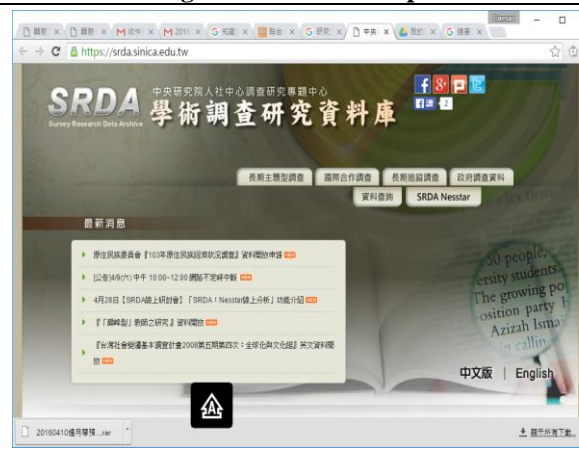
https://srda.sinica.edu.tw

中央研究院人社中心調查研究專題中心
SRDA 學術調查研究資料庫
Survey Research Data Archive

長期主題型調查 | 國際合作調查 | 長期追蹤調查 | 政府調查資料
資料查詢 | SRDA Nesstar

最新消息

原住民族委員會『103年原住民族經濟狀況調查』資料開放申請 new

[公告]4/9(六)中午 10:00~12:00 網路不定時中斷 new

4月28日【SRDA線上研討會】「SRDA：Nesstar線上分析」功能介紹 new

『「翻轉型」影響之研究』資料開放 new

『台灣社會變遷基本調查計畫2008第五期第四次：全球化與文化組』英文資料開放 new

中文版 | English

20160410研究...rar

顯示所有下載...